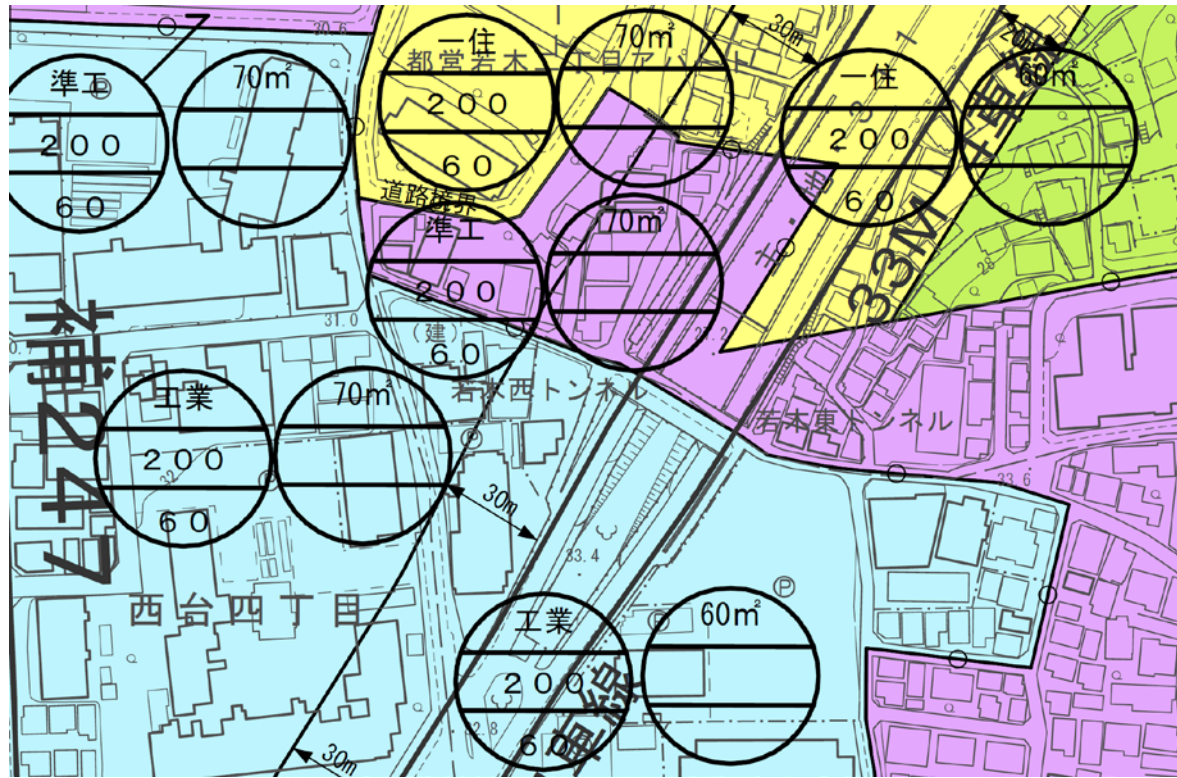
準工
200
60
70m²
一住
200
60
都営若木一丁目アパート
70m²
30m
一住
200
60
60m²
道路境界
準工
200
(建)
60
70m²
33M
補247
工業
200
60
70m²
若木西トンネル
若木東トンネル
30m
31.0
33.4
33.6
西台四丁目
工業
200
60
60m²
30m